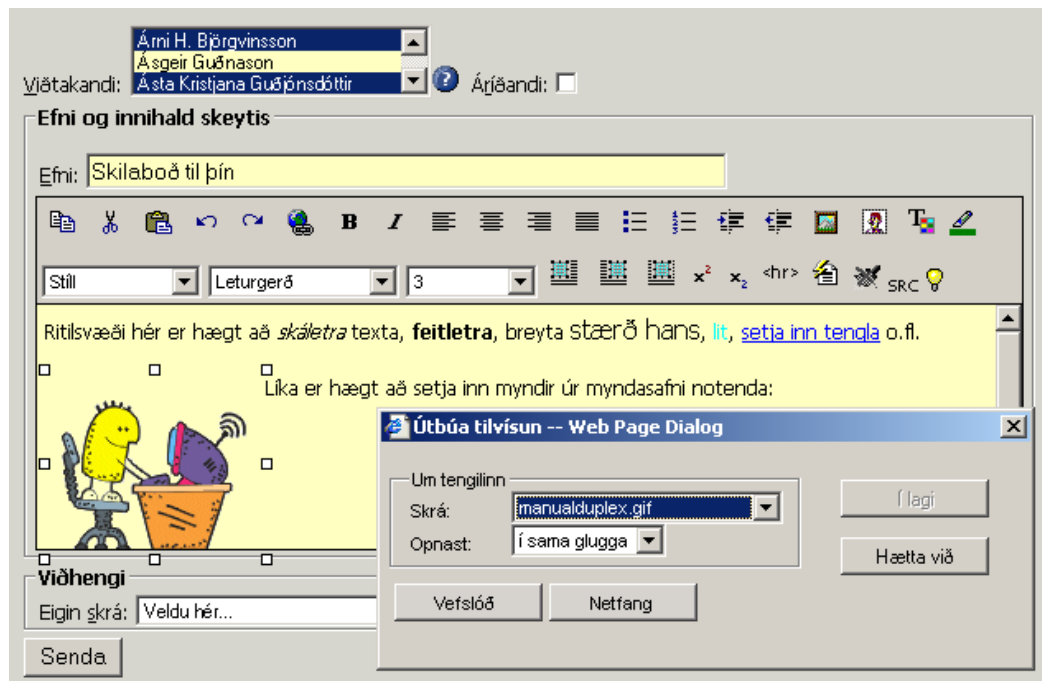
Árni H. Björgvinsson
Ásgeir Guðnason
Ásta Kristjana Guðjónsdóttir

Viðtakandi:

Áríðandi:

Efni og innihald skeytis

Efni: Skilaboð til þín

B I

Stíll
Leturgerð
3

$x^2$ $x_2$ <hr> SRC

Ritilsvæði hér er hægt að *skáletra* texta, **feitletra**, breyta stærð hans, lit, setja inn tengla o.fl.

Líka er hægt að setja inn myndir úr myndasafni notenda:

Útbúa tilvísun -- Web Page Dialog

Um tengilinn
Skrá: manualduplex.gif
Opnast: í sama glugga

Í lagi
Hætta við

Vefslóð
Netfang

Viðhengi
Eigin skrá: Veldu hér...

Senda